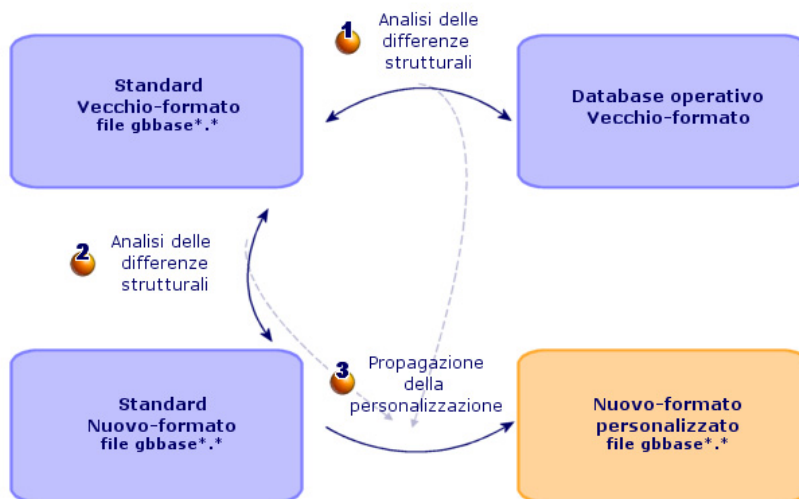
1 Analisi delle differenze strutturali

Standard Vecchio-formato file gbbase*.*

Database operativo Vecchio-formato

2 Analisi delle differenze strutturali

3 Propagazione della personalizzazione

Standard Nuovo-formato file gbbase*.*

Nuovo-formato personalizzato file gbbase*.*